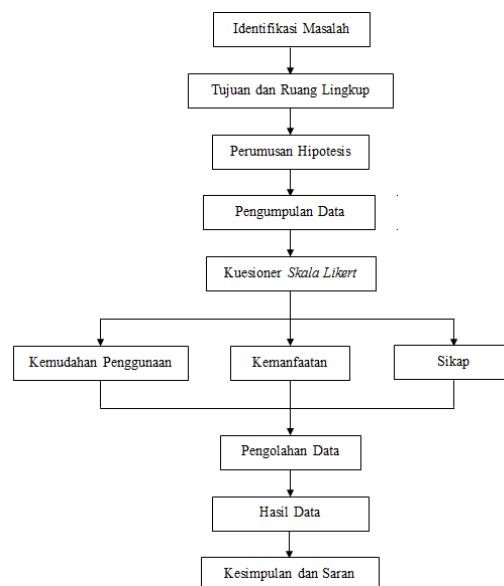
Identifikasi Masalah

Tujuan dan Ruang Lingkup

Perumusan Hipotesis

Pengumpulan Data

Kuesioner *Skala Likert*

Kemudahan Penggunaan

Kemanfaatan

Sikap

Pengolahan Data

Hasil Data

Kesimpulan dan Saran